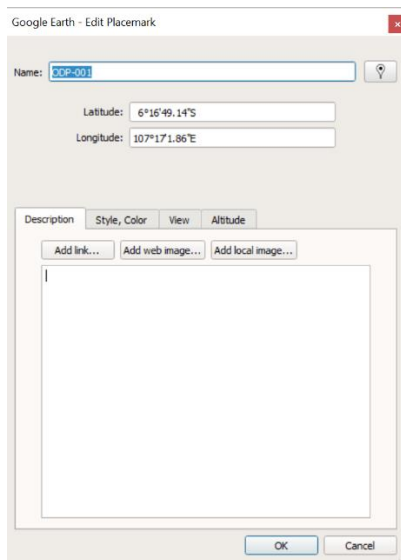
Google Earth - Edit Placemark

Name: ODP-001

Latitude: 6°16'49.14"S

Longitude: 107°17'1.86"E

Description | Style, Color | View | Altitude

Add link... | Add web image... | Add local image...

OK | Cancel